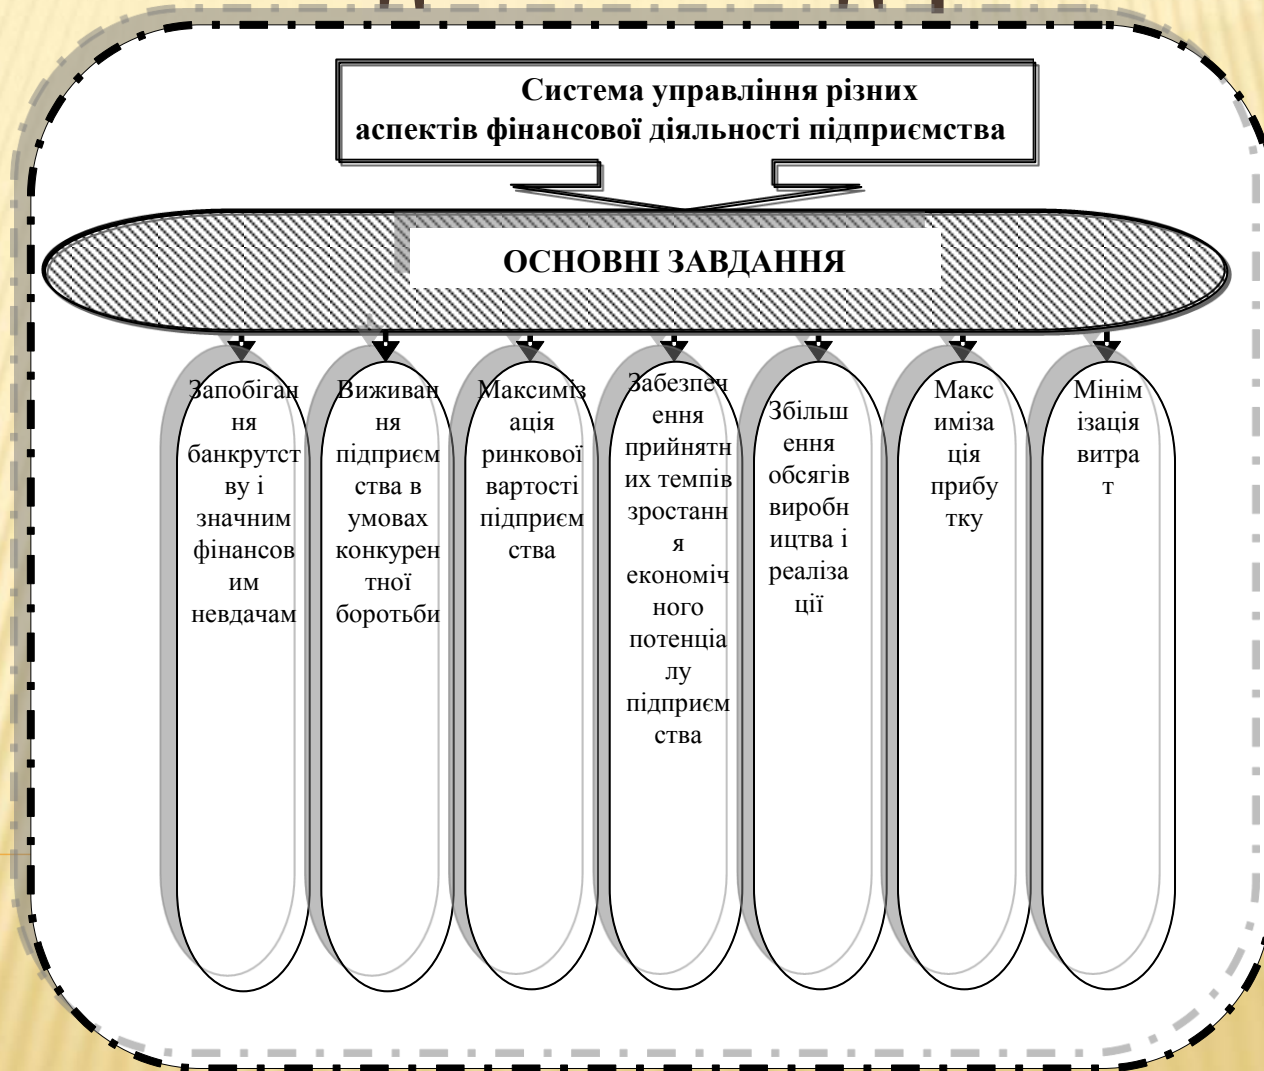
Система управління різних аспектів фінансової діяльності підприємства

ОСНОВНІ ЗАВДАННЯ

Запобігання банкрутству і значним фінансовим невдачам

Виживання підприємства в умовах конкурентної боротьби

Максимізація ринкової вартості підприємства

Забезпечення прийнятних темпів зростання економічного потенціалу підприємства

Збільшення обсягів виробництва і реалізації

Максимізація прибутку

Мінімізація витрат